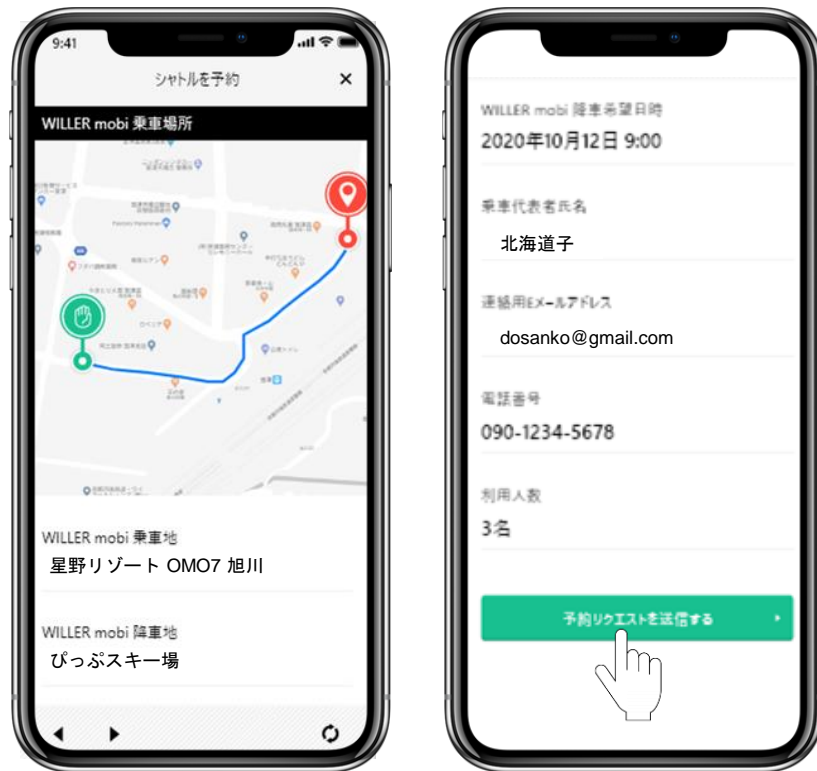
9:41

シャトルを予約

×

WILLER mobi 乗車場所

WILLER mobi 乗車地

星野リゾート OMO7 旭川

WILLER mobi 降車地

ぴっぷスキー場

WILLER mobi 降車希望日時

2020年10月12日 9:00

乗車代表者氏名

北海道子

連絡用Eメールアドレス

dosanko@gmail.com

電話番号

090-1234-5678

利用人数

3名

予約リクエストを送信する